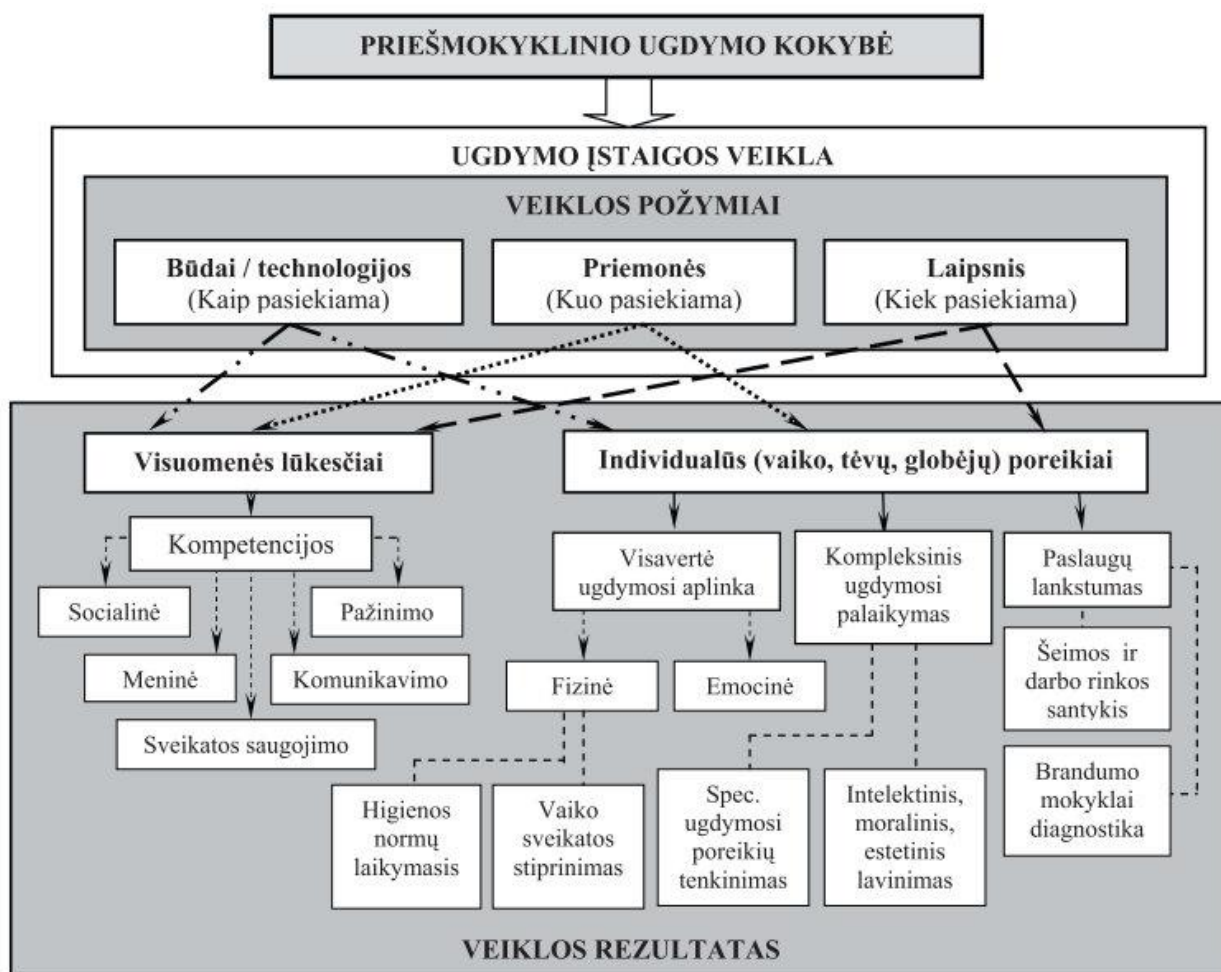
PRIEŠMOKYKLINIO UGDYMO KOKYBĖ

UGDYMO ĮSTAIGOS VEIKLA

VEIKLOS POŽYMIAI

Būdai / technologijos
(Kaip pasiekiama)

Priemonės
(Kuo pasiekiama)

Laipsnis
(Kiek pasiekiama)

Visuomenės lūkesčiai

Individualūs (vaiko, tėvų, globėjų) poreikiai

Kompetencijos

Socialinė

Pažinimo

Meninė

Komunikavimo

Sveikatos saugojimo

Visavertė ugdymosi aplinka

Kompleksinis ugdymosi palaikymas

Paslaugų lankstumas

Fizinė

Emocinė

Šeimos ir darbo rinkos santykis

Higienos normų laikymasis

Vaiko sveikatos stiprinimas

Spec. ugdymosi poreikių tenkinimas

Intelektinis, moralinis, estetinis lavinimas

Brandumo mokyklai diagnostika

VEIKLOS REZULTATAS